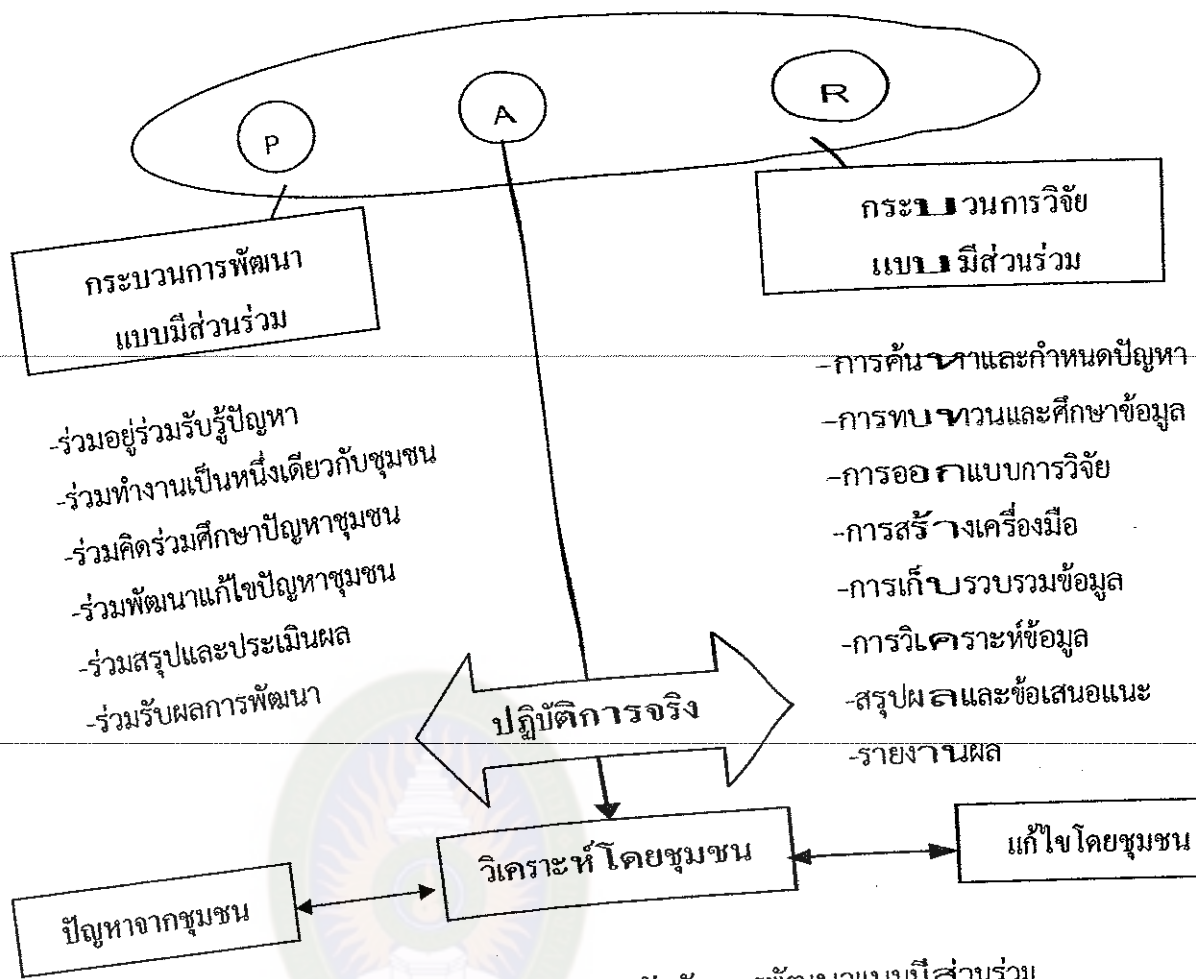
P

A

R

กระบวนการพัฒนา แบบมีส่วนร่วม

กระบวนการวิจัย แบบมีส่วนร่วม

-ร่วมอยู่ร่วมรับรู้ปัญหา
-ร่วมทำงานเป็นหนึ่งเดียวกับชุมชน
-ร่วมคิดร่วมศึกษาปัญหาชุมชน
-ร่วมพัฒนาแก้ไขปัญหาชุมชน
-ร่วมสรุปและประเมินผล
-ร่วมรับผลการพัฒนา

-การค้นหาและกำหนดปัญหา
-การทบทวนและศึกษาข้อมูล
-การออกแบบการวิจัย
-การสร้างเครื่องมือ
-การเก็บรวบรวมข้อมูล
-การวิเคราะห์ข้อมูล
-สรุปผลและข้อเสนอแนะ
-รายงานผล

ปฏิบัติการจริง

วิเคราะห์โดยชุมชน

แก้ไขโดยชุมชน

ปัญหาจากชุมชน

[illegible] พัฒนาแบบมีส่วนร่วม